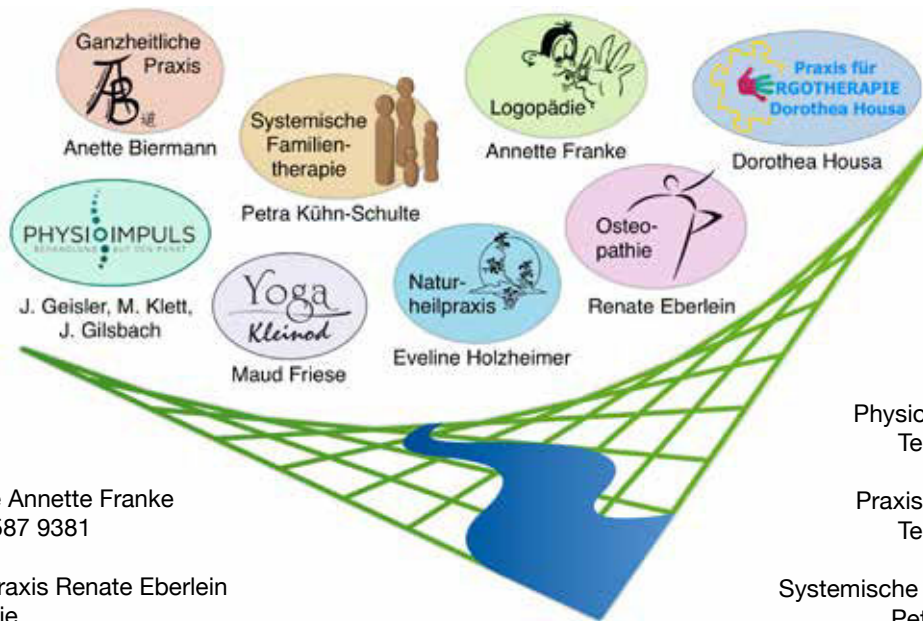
Ganzheitliche Praxis

Anette Biermann

Systemische Familientherapie

Petra Kühn-Schulte

Logopädie

Annette Franke

Praxis für ERGOTHERAPIE Dorothea Housa

Dorothea Housa

PHYSIOIMPULS
BEHANDLUNG AUF DEN PUNKT

J. Geisler, M. Klett, J. Gilsbach

Yoga Kleinod

Maud Friese

Naturheilpraxis

Eveline Holzheimer

Osteopathie

Renate Eberlein

Physio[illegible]
Te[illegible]

e Annette Franke
587 9381

Praxis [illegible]
Te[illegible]

raxis Renate Eberlein
ie

Systemische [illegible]
Pet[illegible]